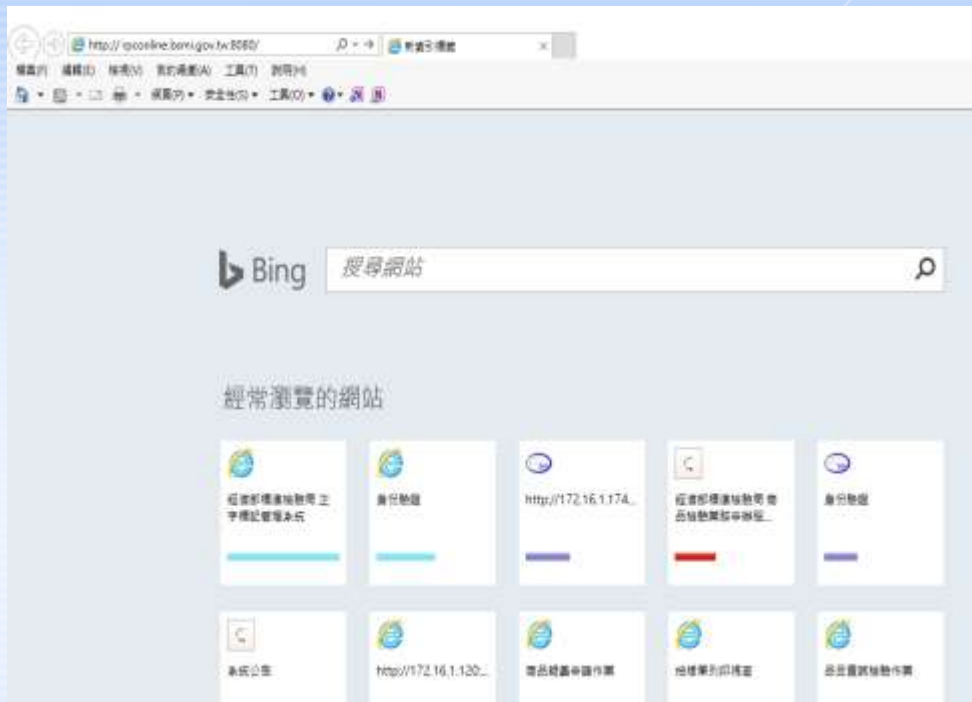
http://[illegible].boml.gov.tw:8080/

新索引標籤

檔案(F) 編輯(E) 檢視(V) 我的最愛(A) 工具(T) 說明(H)

網頁(P) ▾ 安全性(S) ▾ 工具(O) ▾

Bing

搜尋網站

經常瀏覽的網站

經濟部標準檢驗局 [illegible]

身份驗證

http://172.16.1.174...

經濟部標準檢驗局 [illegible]

身份驗證

系統公告

http://172.16.1.120...

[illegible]

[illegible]

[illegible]